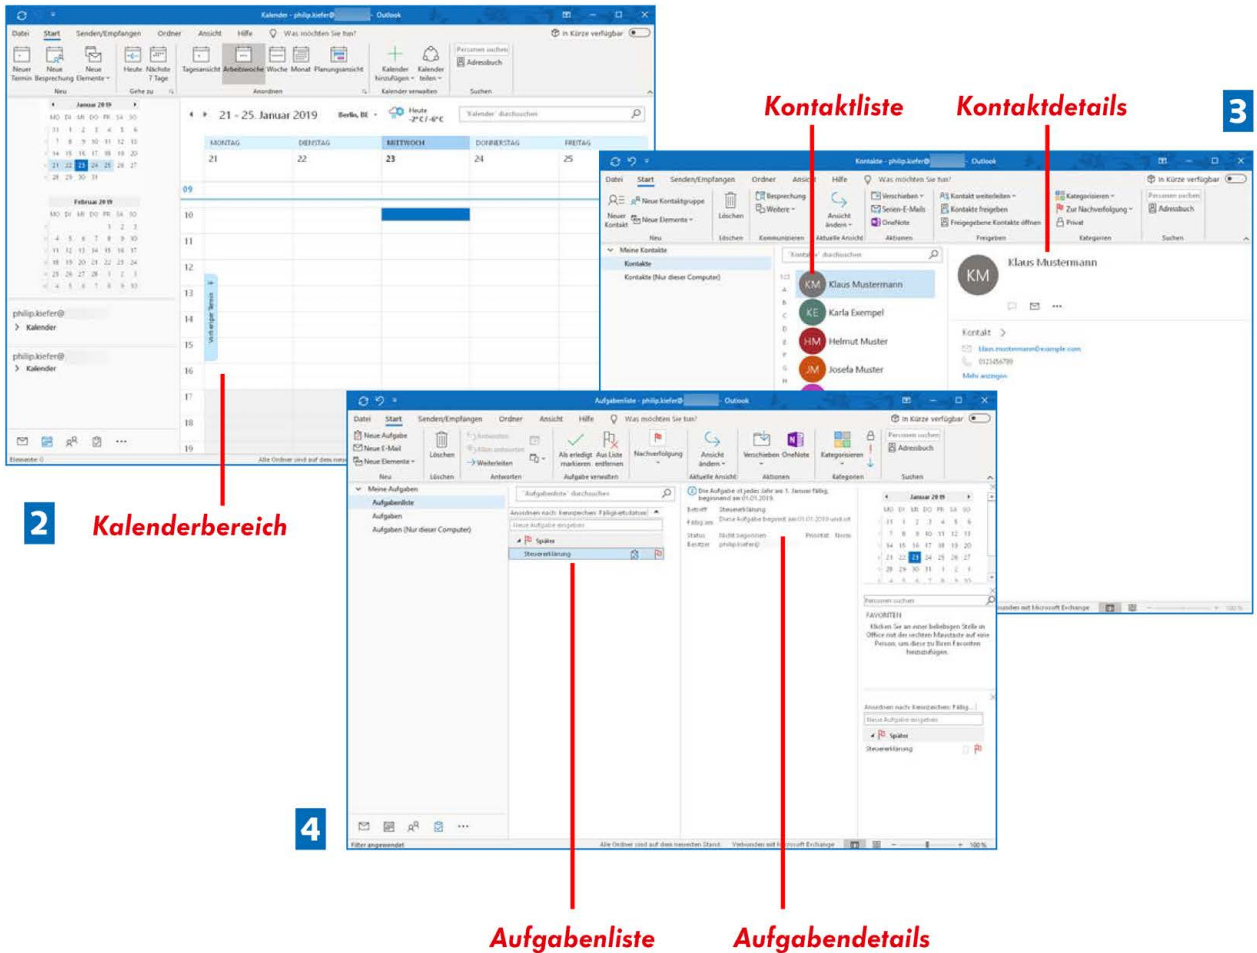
Kontaktliste

Kontaktdetails

3

Kalender - philip.kiefer@ - Outlook

Datei Start Senden/Empfangen Ordner Ansicht Hilfe Was möchten Sie tun? In Kürze verfügbar

Neuer Termin Neue Besprechung Neue Elemente Heute Nächste 7 Tage Tagesansicht Arbeitswoche Woche Monat Planungsansicht Kalender hinzufügen Kalender teilen Personen suchen Adressbuch

Neu Gehe zu Anordnen Kalender verwalten Suchen

21 - 25. Januar 2019 Berlin, BE Heute -2°C/-6°C 'Kalender' durchsuchen

MONTAG DIENSTAG MITTWOCH DONNERSTAG FREITAG

21 22 23 24 25

Januar 2019

Februar 2019

philip.kiefer@

Kalender

philip.kiefer@

Kalender

Elemente: 0 Alle Ordner sind auf dem neu

Kontakte - philip.kiefer@ - Outlook

Datei Start Senden/Empfangen Ordner Ansicht Hilfe Was möchten Sie tun? In Kürze verfügbar

Neuer Kontakt Neue Kontaktgruppe Neue Elemente Löschen Besprechung Weitere Ansicht ändern Verschieben Serien-E-Mails OneNote Kontakt weiterleiten Kontakte freigeben Freigegebene Kontakte öffnen Kategorisieren Zur Nachverfolgung Privat Personen suchen Adressbuch

Neu Löschen Kommunizieren Aktuelle Ansicht Aktionen Freigeben Kategorien Suchen

Meine Kontakte

Kontakte

Kontakte (Nur dieser Computer)

'Kontakte' durchsuchen

KM Klaus Mustermann

KE Karla Exempel

HM Helmut Muster

JM Josefa Muster

Klaus Mustermann

Kontakt

klaus.mustermann@example.com

0123456789

Mehr anzeigen

Aufgabenliste - philip.kiefer@ - Outlook

Datei Start Senden/Empfangen Ordner Ansicht Hilfe Was möchten Sie tun? In Kürze verfügbar

Neue Aufgabe Neue E-Mail Neue Elemente Löschen Antworten Allen antworten Weiterleiten Als erledigt markieren Aus Liste entfernen Nachverfolgung Ansicht ändern Verschieben OneNote Kategorisieren Personen suchen Adressbuch

Neu Löschen Antworten Aufgabe verwalten Aktuelle Ansicht Aktionen Kategorien Suchen

Meine Aufgaben

Aufgabenliste

Aufgaben

Aufgaben (Nur dieser Computer)

'Aufgabenliste' durchsuchen

Anordnen nach: Benutzerdef. Fälligkeitsdatum

Neue Aufgabe eingeben

Später

Steuererklärung

Die Aufgabe ist jedes Jahr am 1. Januar fällig, beginnend am 01.01.2019.

Betreff Steuererklärung

Fällig am Diese Aufgabe beginnt am 01.01.2019 und ist

Status Nicht begonnen Priorität Normal

Besitzer philip.kiefer@

Januar 2019

Personen suchen

FAVORITEN

Klicken Sie an einer beliebigen Stelle in Office mit der rechten Maustaste auf eine Person, um diese zu Ihren Favoriten hinzuzufügen.

Anordnen nach: Benutzerdef. Fälligk...

Neue Aufgabe eingeben

Später

Steuererklärung

Filter angewendet Alle Ordner sind auf dem neuesten Stand. Verbunden mit Microsoft Exchange 100 %

2

Kalenderbereich

4

Aufgabenliste

Aufgabendetails